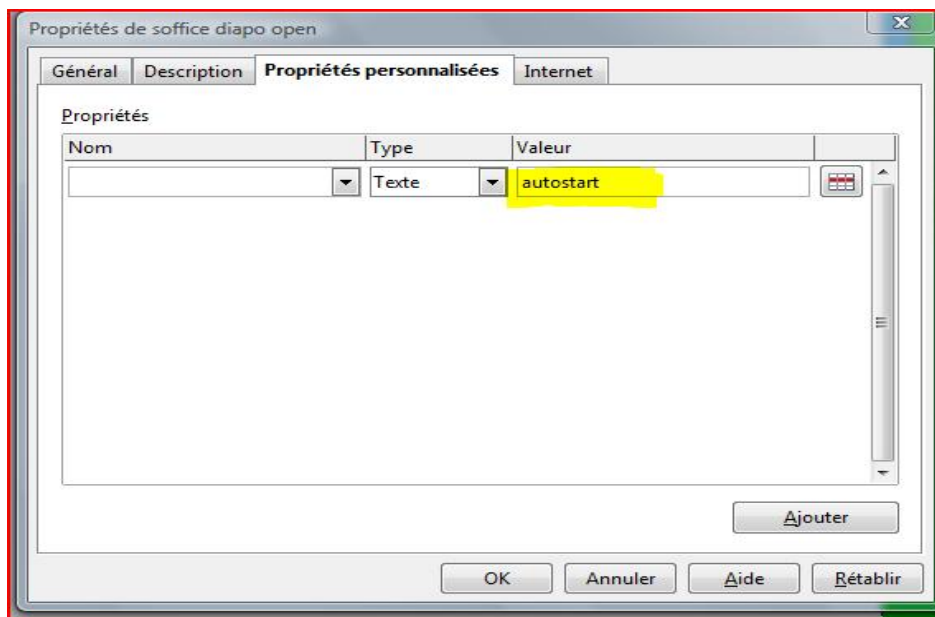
Propriétés de soffice diapo open

Général | Description | Propriétés personnalisées | Internet

Propriétés

| Nom | Type | Valeur |
|---|---|---|
| | Texte | autostart |

Ajouter

OK | Annuler | Aide | Rétablir